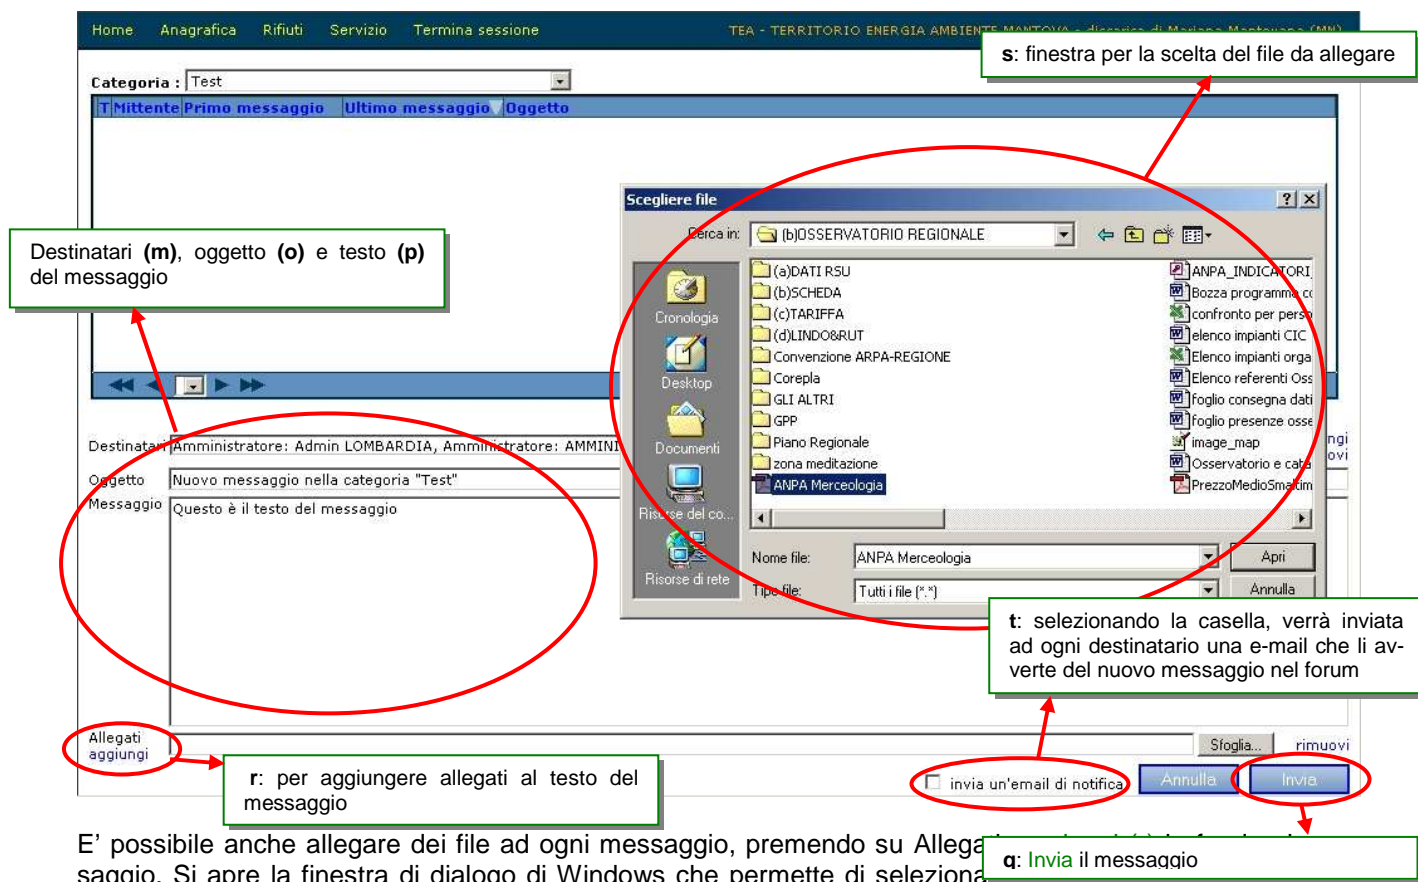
Home Anagrafica Rifiuti Servizio Termina sessione

TEA - TERRITORIO ENERGIA AMBIENTE MANTOVA - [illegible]

s: finestra per la scelta del file da allegare

Categoria : Test

T Mittente Primo messaggio Ultimo messaggio Oggetto

Destinatari (m), oggetto (o) e testo (p) del messaggio

Scegliere file

Cerca in: (b)OSSERVATORIO REGIONALE

Cronologia
Desktop
Documenti
Risorse del co...
Risorse di rete

(a)DATI RSU
(b)SCHEDA
(c)TARIFFA
(d)LINDO&RUT
Convenzione ARPA-REGIONE
Corepla
GLI ALTRI
GPP
Piano Regionale
zona meditazione
ANPA Merceologia

ANPA_INDICATORI
Bozza programma cc
confronto per pers
elenco impianti CIC
Elenco impianti orga
Elenco referenti Oss
foglio consegna dati
foglio presenze osse
image_map
Osservatorio e cata
PrezzoMedioSmaltim

Nome file: ANPA Merceologia
Apri
Tipo file: Tutti i file (*.*)
Annulla

Destinatari Amministratore: Admin LOMBARDIA, Amministratore: AMMINI

Oggetto Nuovo messaggio nella categoria "Test"

Messaggio Questo è il testo del messaggio

t: selezionando la casella, verrà inviata ad ogni destinatario una e-mail che li avverte del nuovo messaggio nel forum

Allegati
aggiungi

Sfoglia... rimuovi

r: per aggiungere allegati al testo del messaggio

invia un'email di notifica Annulla Invia

q: Invia il messaggio

E' possibile anche allegare dei file ad ogni messaggio, premendo su Allega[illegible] saggio. Si apre la finestra di dialogo di Windows che permette di seleziona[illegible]